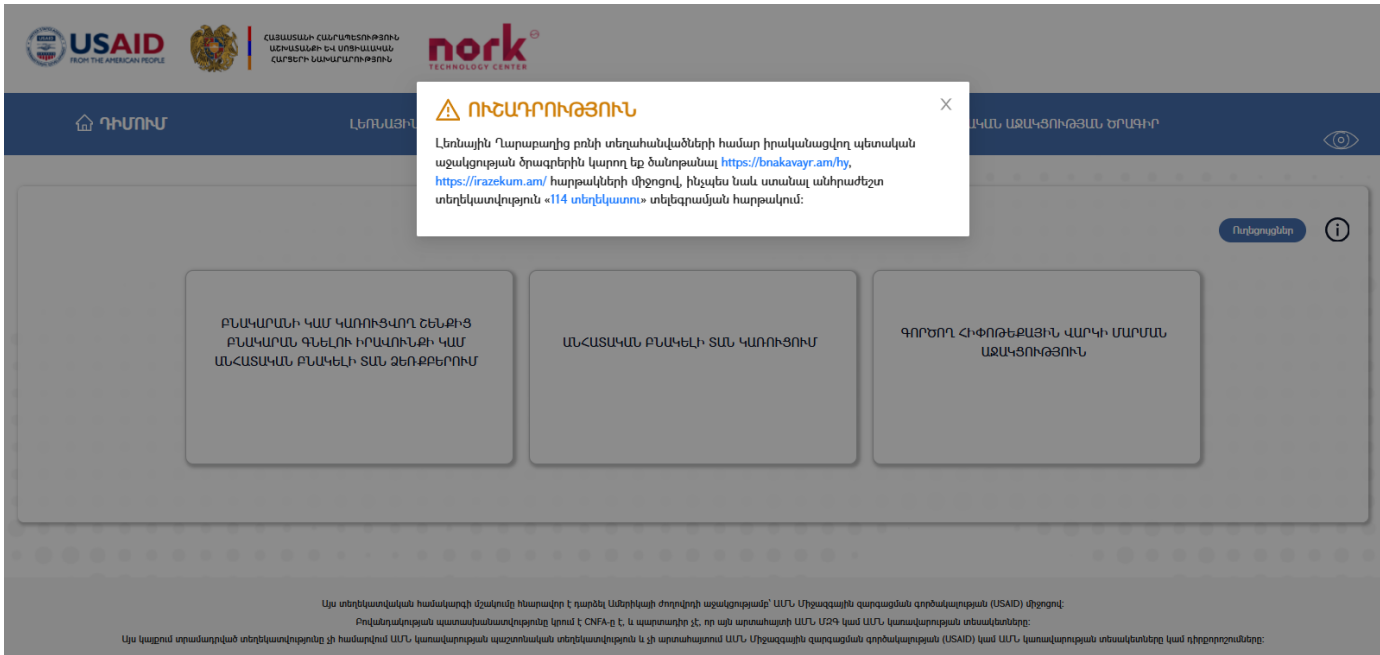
USAID FROM THE AMERICAN PEOPLE

ՀԱՅԱՍՏԱՆԻ ՀԱՆՐԱՊԵՏՈՒԹՅՈՒՆ ԱՇԽԱՏԱՆՔԻ ԵՎ ՍՈՑԻԱԼԱԿԱՆ ՀԱՐՑԵՐԻ ՆԱԽԱՐԱՐՈՒԹՅՈՒՆ

nork TECHNOLOGY CENTER

ԴԻՄՈՒՄ

ԼԵՌՆԱՅԻ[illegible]

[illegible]ԿԱՆ ԱՋԱԿՑՈՒԹՅԱՆ ԾՐԱԳԻՐ

⚠ ՈՒՇԱԴՐՈՒԹՅՈՒՆ

Լեռնային Ղարաբաղից բռնի տեղահանվածների համար իրականացվող պետական աջակցության ծրագրերին կարող եք ծանոթանալ https://bnakavayr.am/hy, https://irazekum.am/ հարթակների միջոցով, ինչպես նաև ստանալ անհրաժեշտ տեղեկատվություն «114 տեղեկատու» տելեգրամյան հարթակում:

Ուղեցույցներ

ԲՆԱԿԱՐԱՆԻ ԿԱՄ ԿԱՌՈՒՑՎՈՂ ՇԵՆՔԻՑ ԲՆԱԿԱՐԱՆ ԳՆԵԼՈՒ ԻՐԱՎՈՒՆՔԻ ԿԱՄ ԱՆՀԱՏԱԿԱՆ ԲՆԱԿԵԼԻ ՏԱՆ ՁԵՌՔԲԵՐՈՒՄ

ԱՆՀԱՏԱԿԱՆ ԲՆԱԿԵԼԻ ՏԱՆ ԿԱՌՈՒՑՈՒՄ

ԳՈՐԾՈՂ ՀԻՓՈԹԵՔԱՅԻՆ ՎԱՐԿԻ ՄԱՐՄԱՆ ԱՋԱԿՑՈՒԹՅՈՒՆ

Այս տեղեկատվական համակարգի մշակումը հնարավոր է դարձել Ամերիկյան ժողովրդի աջակցությամբ՝ ԱՄՆ Միջազգային զարգացման գործակալության (USAID) միջոցով:
Բովանդակության պատասխանատվությունը կրում է CNFA-ն է, և պարտադիր չէ, որ այն արտահայտի ԱՄՆ ՄԶԳ կամ ԱՄՆ կառավարության տեսակետները:
Այս կայքում տրամադրված տեղեկատվությունը չի համարվում ԱՄՆ կառավարության պաշտոնական տեղեկատվություն և չի արտահայտում ԱՄՆ Միջազգային զարգացման գործակալության (USAID) կամ ԱՄՆ կառավարության տեսակետները կամ դիրքորոշումները: